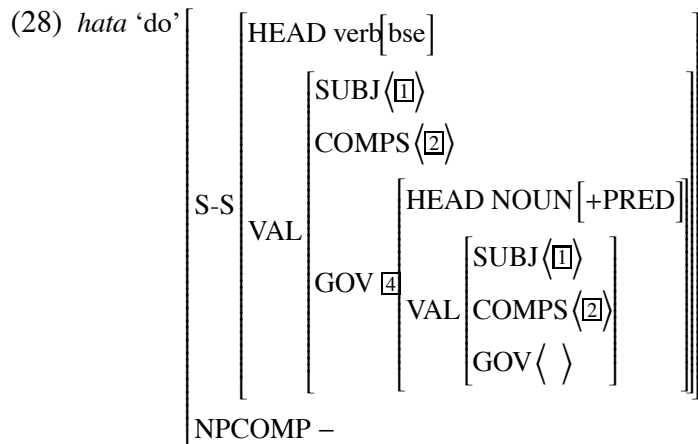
(28) *hata* 'do'
$\left[\begin{array}{l}\text{S-S}\left[\begin{array}{l}\text{HEAD verb}\left[\text{bse}\right]\\ \text{VAL}\left[\begin{array}{l}\text{SUBJ}\left\langle\boxed{1}\right\rangle\\ \text{COMPS}\left\langle\boxed{2}\right\rangle\\ \text{GOV}\ \boxed{4}\left[\begin{array}{l}\text{HEAD NOUN}\left[\text{+PRED}\right]\\ \text{VAL}\left[\begin{array}{l}\text{SUBJ}\left\langle\boxed{1}\right\rangle\\ \text{COMPS}\left\langle\boxed{2}\right\rangle\\ \text{GOV}\left\langle\ \right\rangle\end{array}\right]\end{array}\right]\end{array}\right]\end{array}\right]\\ \text{NPCOMP} -\end{array}\right]$